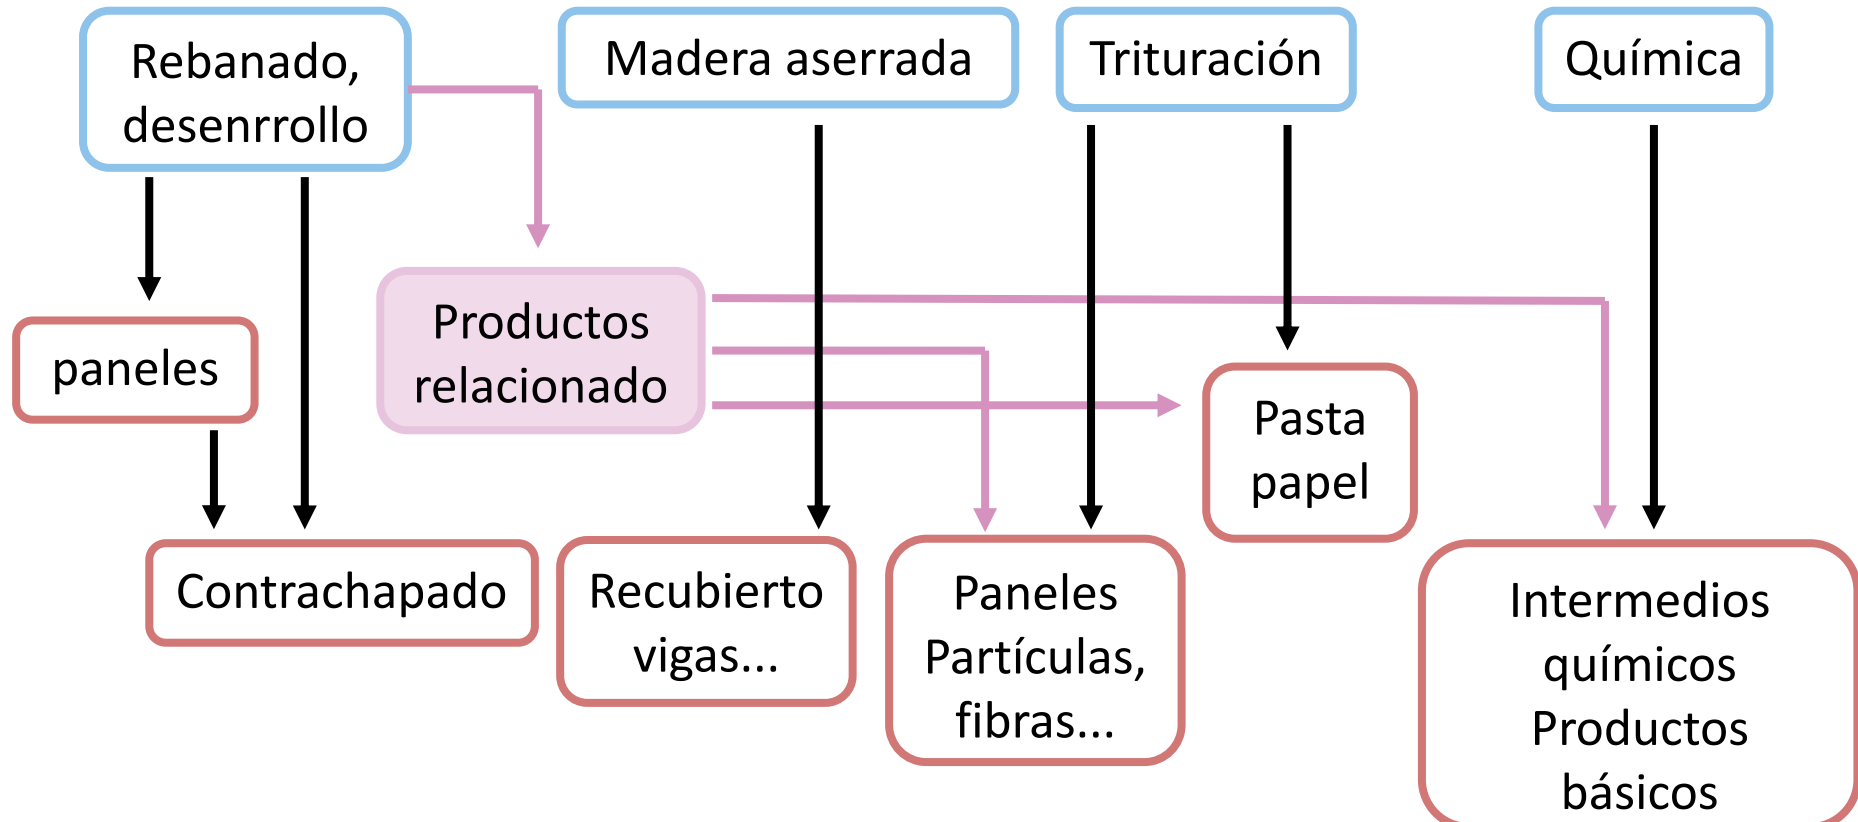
Rebanado, desenrrollo

Madera aserrada

Trituración

Química

paneles

Productos relacionado

Pasta papel

Contrachapado

Recubierto vigas...

Paneles Partículas, fibras...

Intermedios químicos Productos básicos